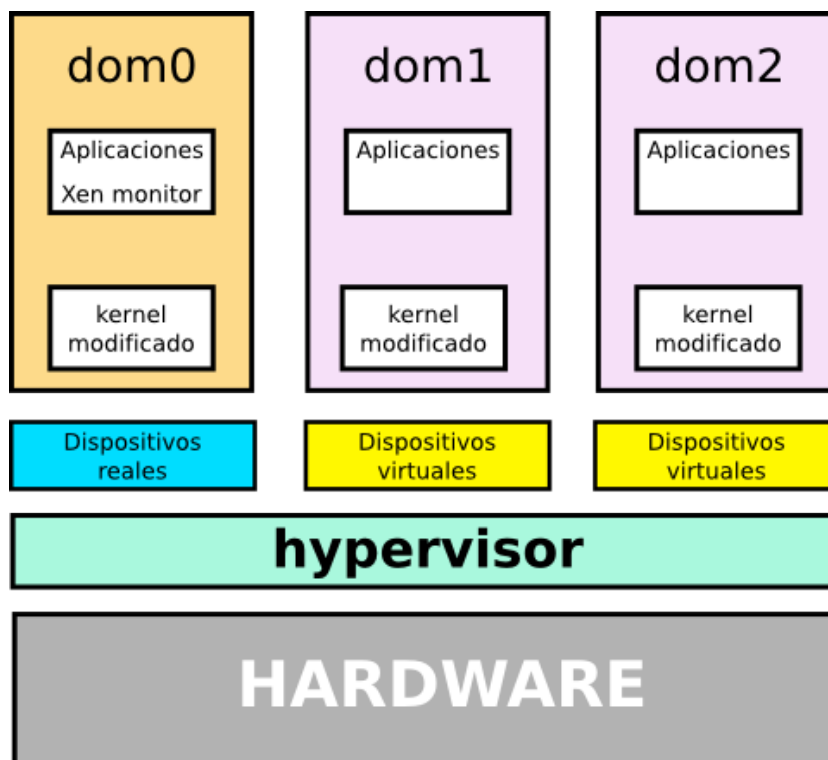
dom0

Aplicaciones

Xen monitor

kernel modificado

dom1

Aplicaciones

kernel modificado

dom2

Aplicaciones

kernel modificado

Dispositivos reales

Dispositivos virtuales

Dispositivos virtuales

hypervisor

HARDWARE